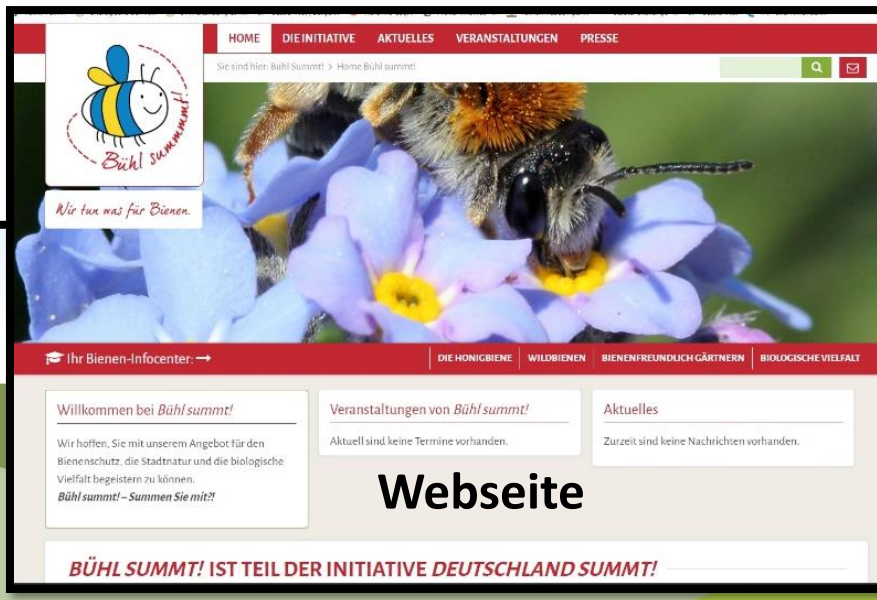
HOME DIE INITIATIVE AKTUELLES VERANSTALTUNGEN PRESSE

Sie sind hier: Bühl Summt! > Home Bühl summt!

Bühl summt!

Wir tun was für Bienen.

Ihr Bienen-Infocenter: ➞

DIE HONIGBIENE WILDBIENEN BIENENFREUNDLICH GÄRTNERN BIOLOGISCHE VIELFALT

Willkommen bei Bühl summt!

Wir hoffen, Sie mit unserem Angebot für den Bienenschutz, die Stadtnatur und die biologische Vielfalt begeistern zu können.
Bühl summt! – Summen Sie mit?!

Veranstaltungen von Bühl summt!

Aktuell sind keine Termine vorhanden.

Aktuelles

Zurzeit sind keine Nachrichten vorhanden.

Webseite

BÜHL SUMMT! IST TEIL DER INITIATIVE DEUTSCHLAND SUMMT!